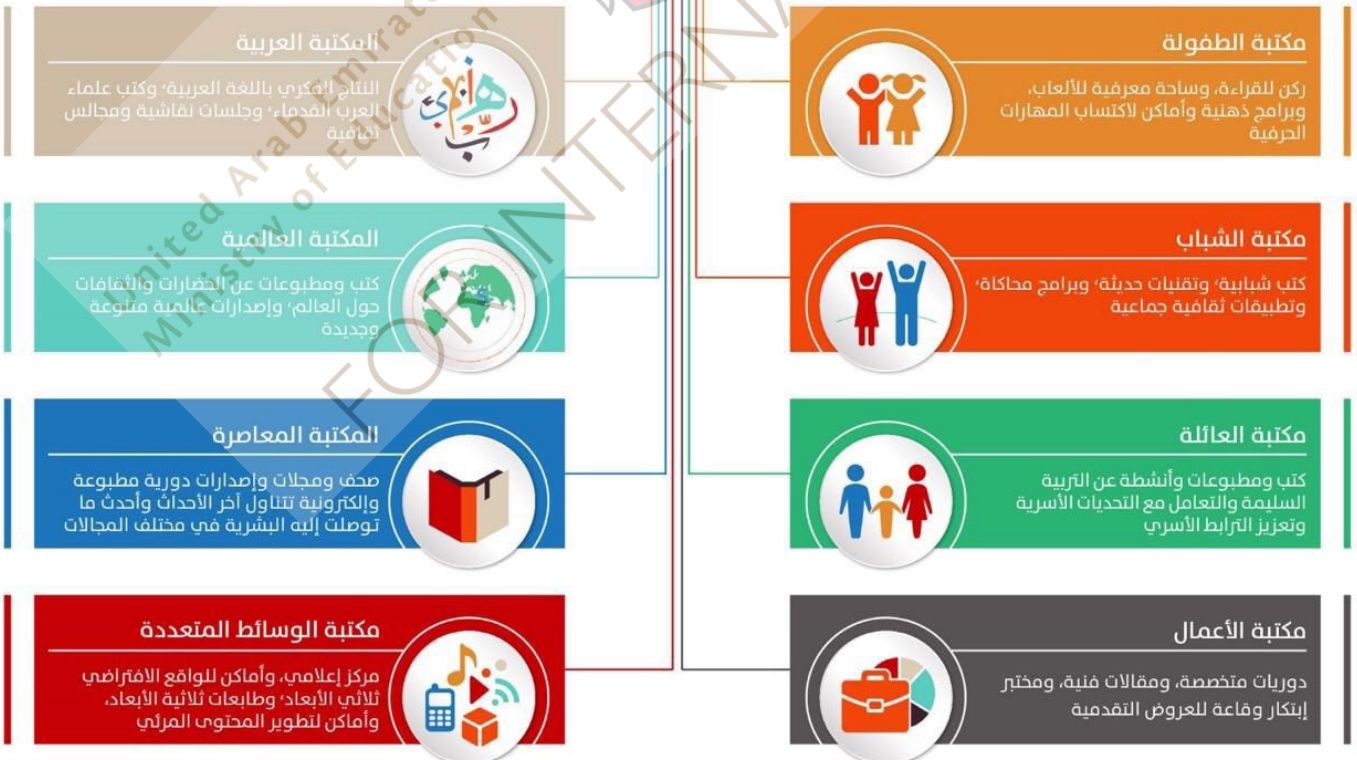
المكتبة العربية

النتاج الفكري باللغة العربية، وكتب علماء العرب القدماء، وجلسات نقاشية ومجالس ثقافية

مكتبة الطفولة

ركن للقراءة، وساحة معرفية للألعاب، وبرامج ذهنية وأماكن لاكتساب المهارات الحرفية

المكتبة العالمية

كتب ومطبوعات عن الحضارات والثقافات حول العالم، وإصدارات عالمية متنوعة وجديدة

مكتبة الشباب

كتب شبابية، وتقنيات حديثة، وبرامج محاكاة، وتطبيقات ثقافية جماعية

المكتبة المعاصرة

صحف ومجلات وإصدارات دورية مطبوعة وإلكترونية تتناول آخر الأحداث وأحدث ما توصلت إليه البشرية في مختلف المجالات

مكتبة العائلة

كتب ومطبوعات وأنشطة عن التربية السليمة والتعامل مع التحديات الأسرية وتعزيز الترابط الأسري

مكتبة الوسائط المتعددة

مركز إعلامي، وأماكن للواقع الافتراضي ثلاثي الأبعاد، وطابعات ثلاثية الأبعاد، وأماكن لتطوير المحتوى المرئي

مكتبة الأعمال

دوريات متخصصة، ومقالات فنية، ومختبر إبتكار وقاعة للعروض التقدمية

United Arab Emirates Ministry of Education

FOR INTERNAL